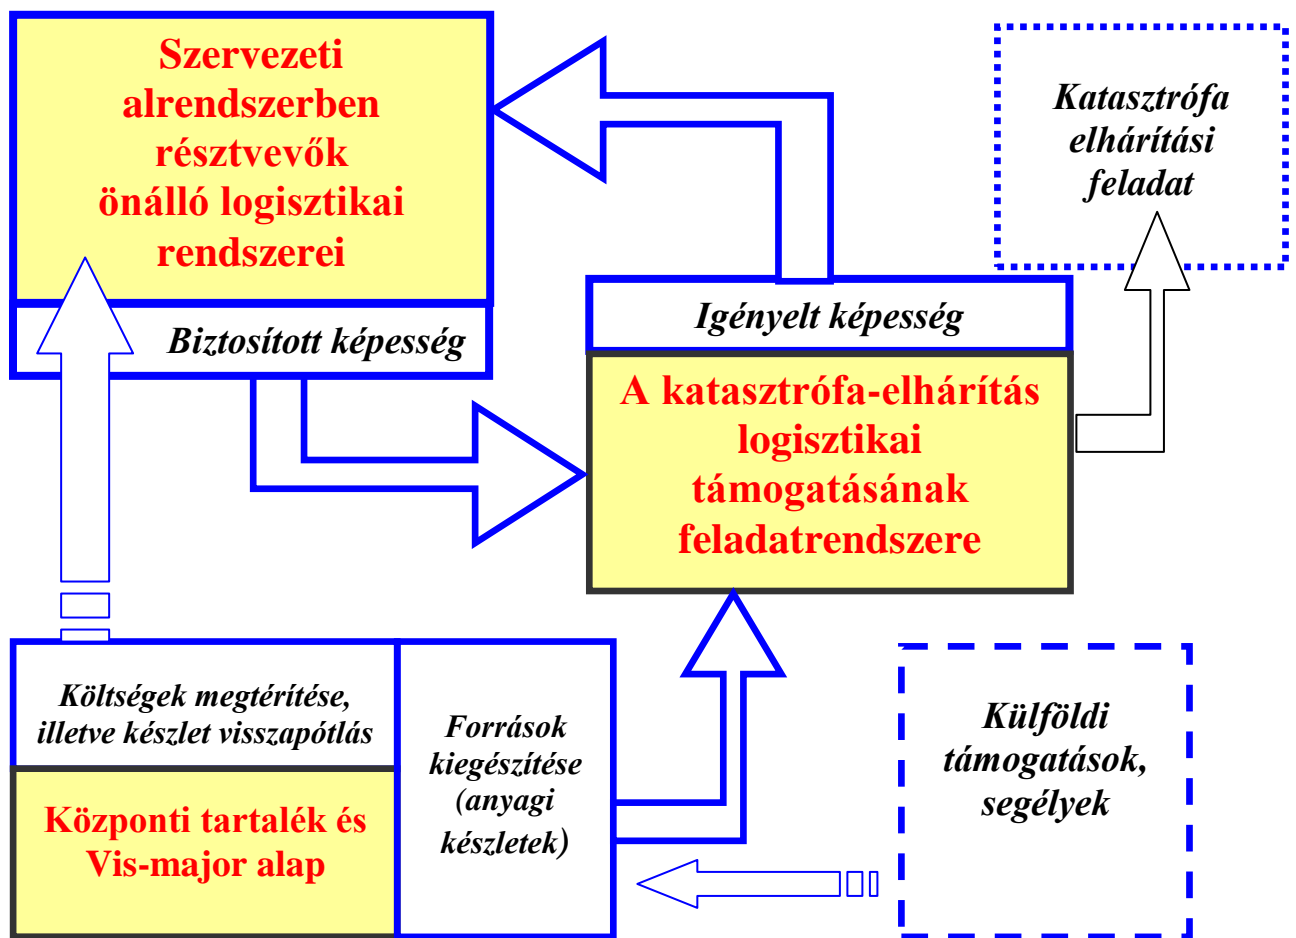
Szervezeti alrendszerben résztvevők önálló logisztikai rendszerei

Biztosított képesség

Katasztrófa elhárítási feladat

Igényelt képesség

A katasztrófa-elhárítás logisztikai támogatásának feladatrendszere

Költségek megtérítése, illetve készlet visszapótlás

Központi tartalék és Vis-major alap

Források kiegészítése (anyagi készletek)

Külföldi támogatások, segélyek